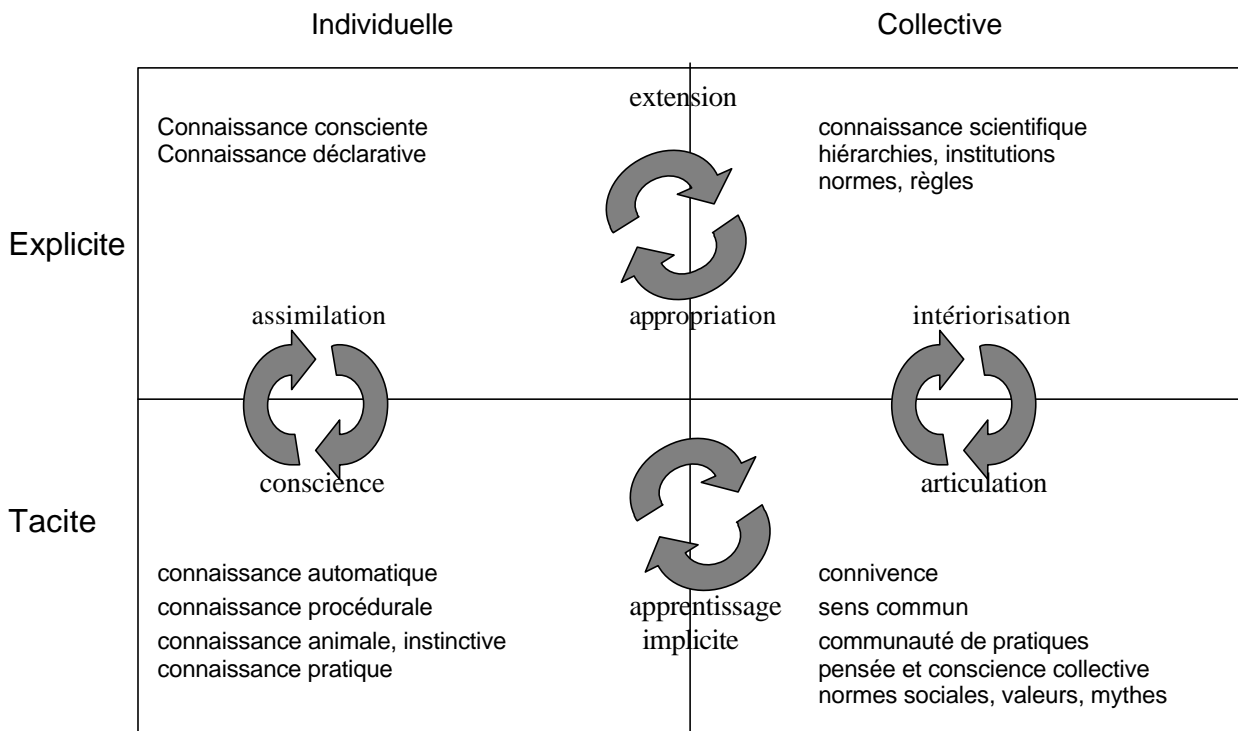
Individuelle

Collective

extension

Connaissance consciente
Connaissance déclarative

connaissance scientifique
hiérarchies, institutions
normes, règles

Explicite

assimilation

appropriation

intériorisation

conscience

articulation

Tacite

connaissance automatique
connaissance procédurale
connaissance animale, instinctive
connaissance pratique

apprentissage implicite

connivence
sens commun
communauté de pratiques
pensée et conscience collective
normes sociales, valeurs, mythes